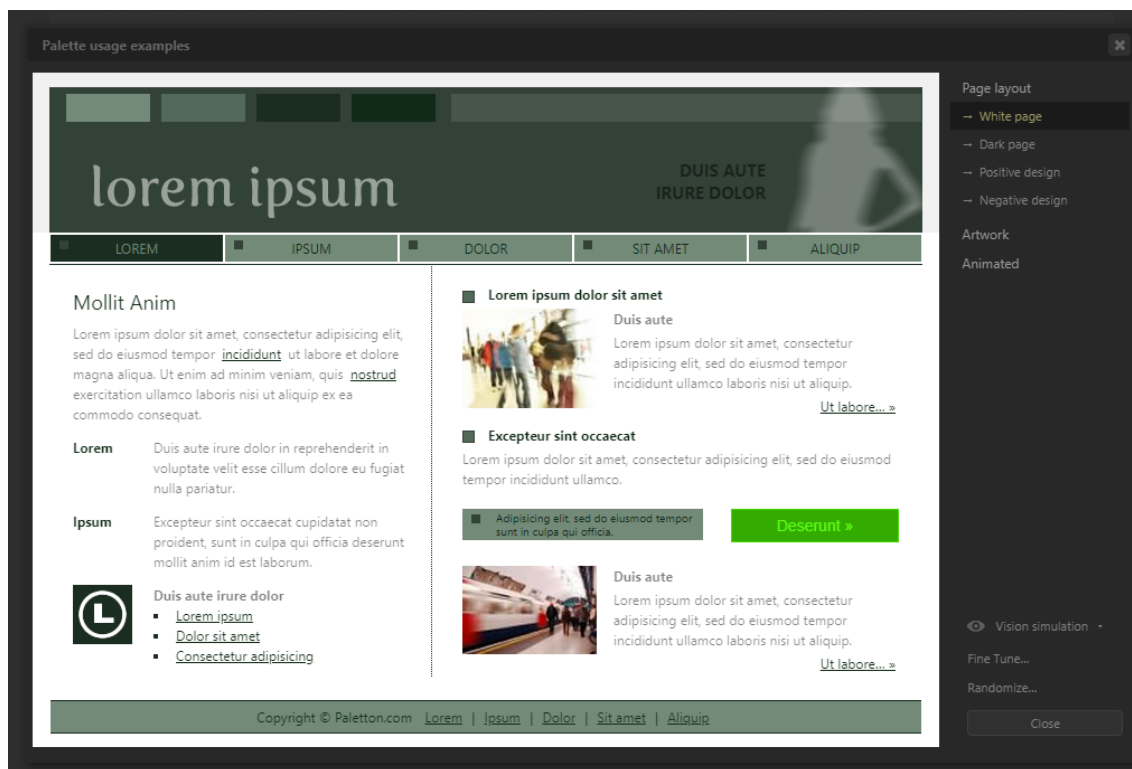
Palette usage examples

lorem ipsum

DUIS AUTE
IRURE DOLOR

LOREM | IPSUM | DOLOR | SIT AMET | ALIQUIP

Mollit Anim

Lorem ipsum dolor sit amet, consectetur adipisicing elit, sed do eiusmod tempor incididunt ut labore et dolore magna aliqua. Ut enim ad minim veniam, quis nostrud exercitation ullamco laboris nisi ut aliquip ex ea commodo consequat.

Lorem
Duis aute irure dolor in reprehenderit in voluptate velit esse cillum dolore eu fugiat nulla pariatur.

Ipsum
Excepteur sint occaecat cupidatat non proident, sunt in culpa qui officia deserunt mollit anim id est laborum.

Duis aute irure dolor
- Lorem ipsum
- Dolor sit amet
- Consectetur adipisicing

Lorem ipsum dolor sit amet

Duis aute
Lorem ipsum dolor sit amet, consectetur adipisicing elit, sed do eiusmod tempor incididunt ullamco laboris nisi ut aliquip.
Ut labore... »

Excepteur sint occaecat
Lorem ipsum dolor sit amet, consectetur adipisicing elit, sed do eiusmod tempor incididunt ullamco.

Adipisicing elit, sed do eiusmod tempor sunt in culpa qui officia.

Deserunt »

Duis aute
Lorem ipsum dolor sit amet, consectetur adipisicing elit, sed do eiusmod tempor incididunt ullamco laboris nisi ut aliquip.
Ut labore... »

Copyright © Paletton.com Lorem | Ipsum | Dolor | Sit amet | Aliquip

Page layout
→ White page
→ Dark page
→ Positive design
→ Negative design
Artwork
Animated

Vision simulation
Fine Tune...
Randomize...
Close